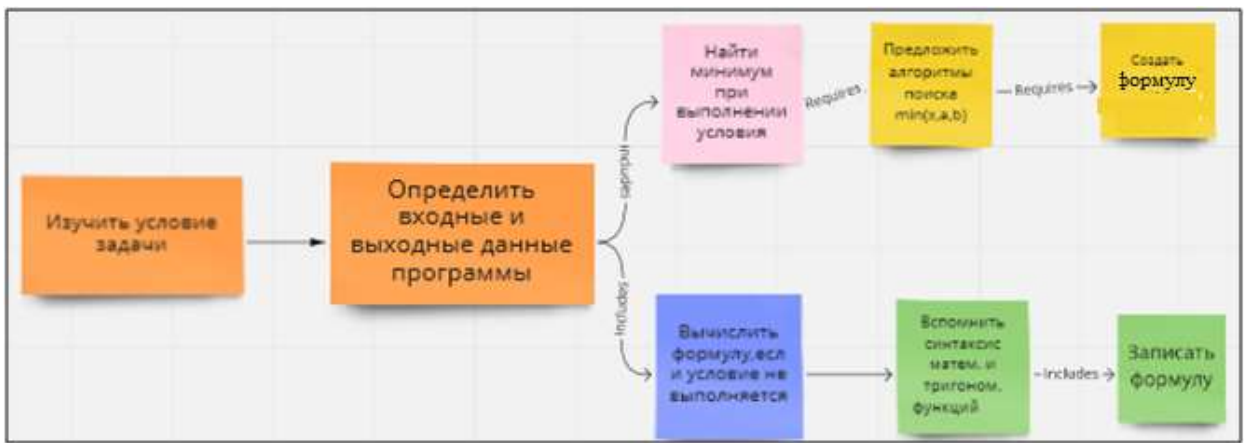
Изучить условие задачи

Определить входные и выходные данные программы

Includes

Найти минимум при выполнении условия

Requires

Предложить алгоритмы поиска min(x,a,b)

Requires

Создать формулу

Includes

Вычислить формулу,если условие не выполняется

Вспомнить синтаксис матем. и тригоном. функций

Includes

Записать формулу